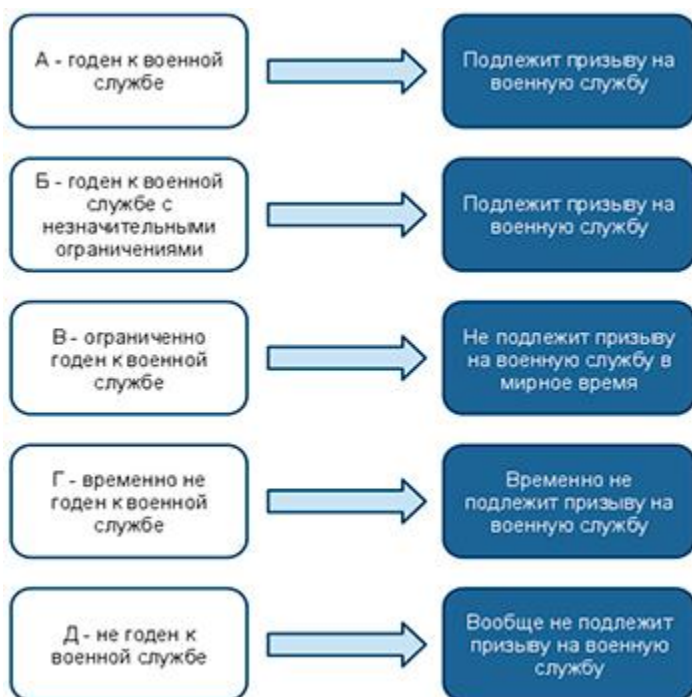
А - годен к военной службе

Подлежит призыву на военную службу

Б - годен к военной службе с незначительными ограничениями

Подлежит призыву на военную службу

В - ограниченно годен к военной службе

Не подлежит призыву на военную службу в мирное время

Г - временно не годен к военной службе

Временно не подлежит призыву на военную службу

Д - не годен к военной службе

Вообще не подлежит призыву на военную службу